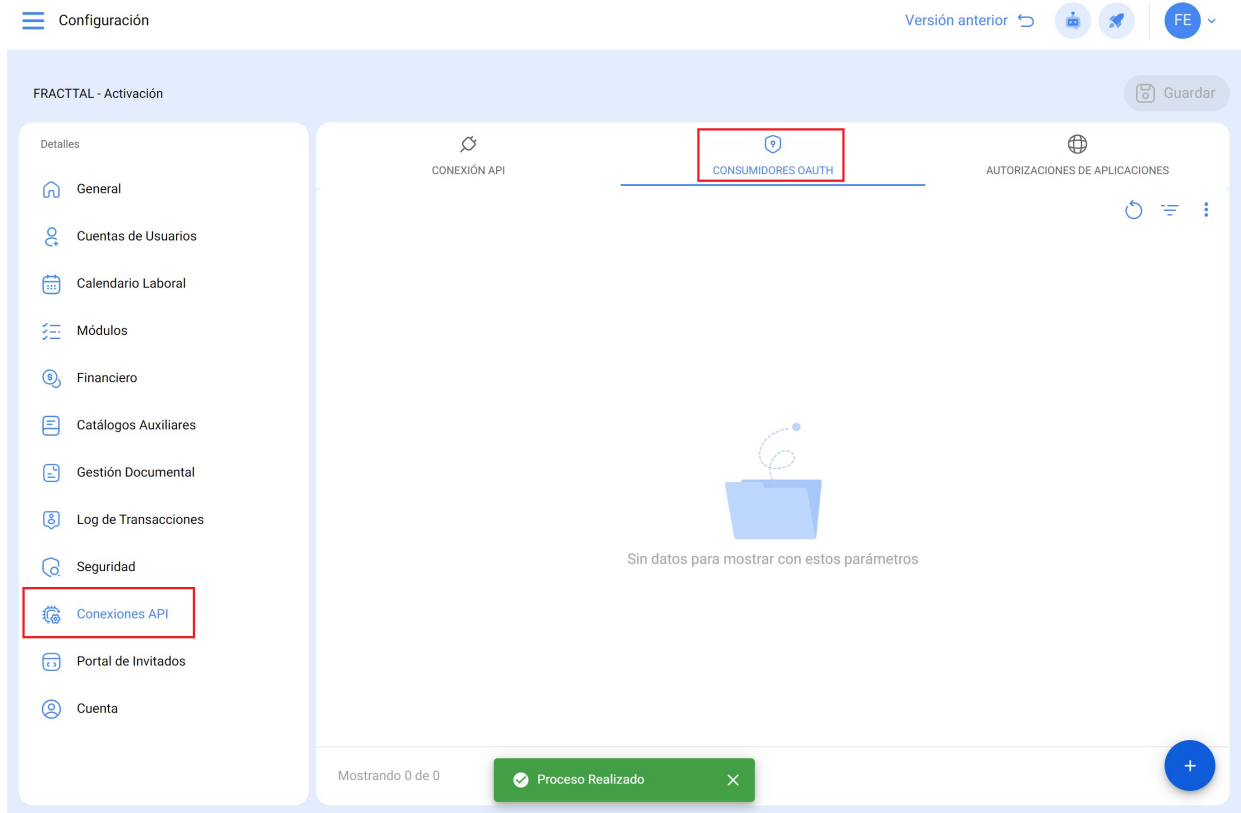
Configuración

Versión anterior

FE

FRACTTAL - Activación

Guardar

Detalles

General

Cuentas de Usuarios

Calendario Laboral

Módulos

Financiero

Catálogos Auxiliares

Gestión Documental

Log de Transacciones

Seguridad

Conexiones API

Portal de Invitados

Cuenta

CONEXIÓN API

CONSUMIDORES OAUTH

AUTORIZACIONES DE APLICACIONES

Sin datos para mostrar con estos parámetros

Mostrando 0 de 0

Proceso Realizado

+